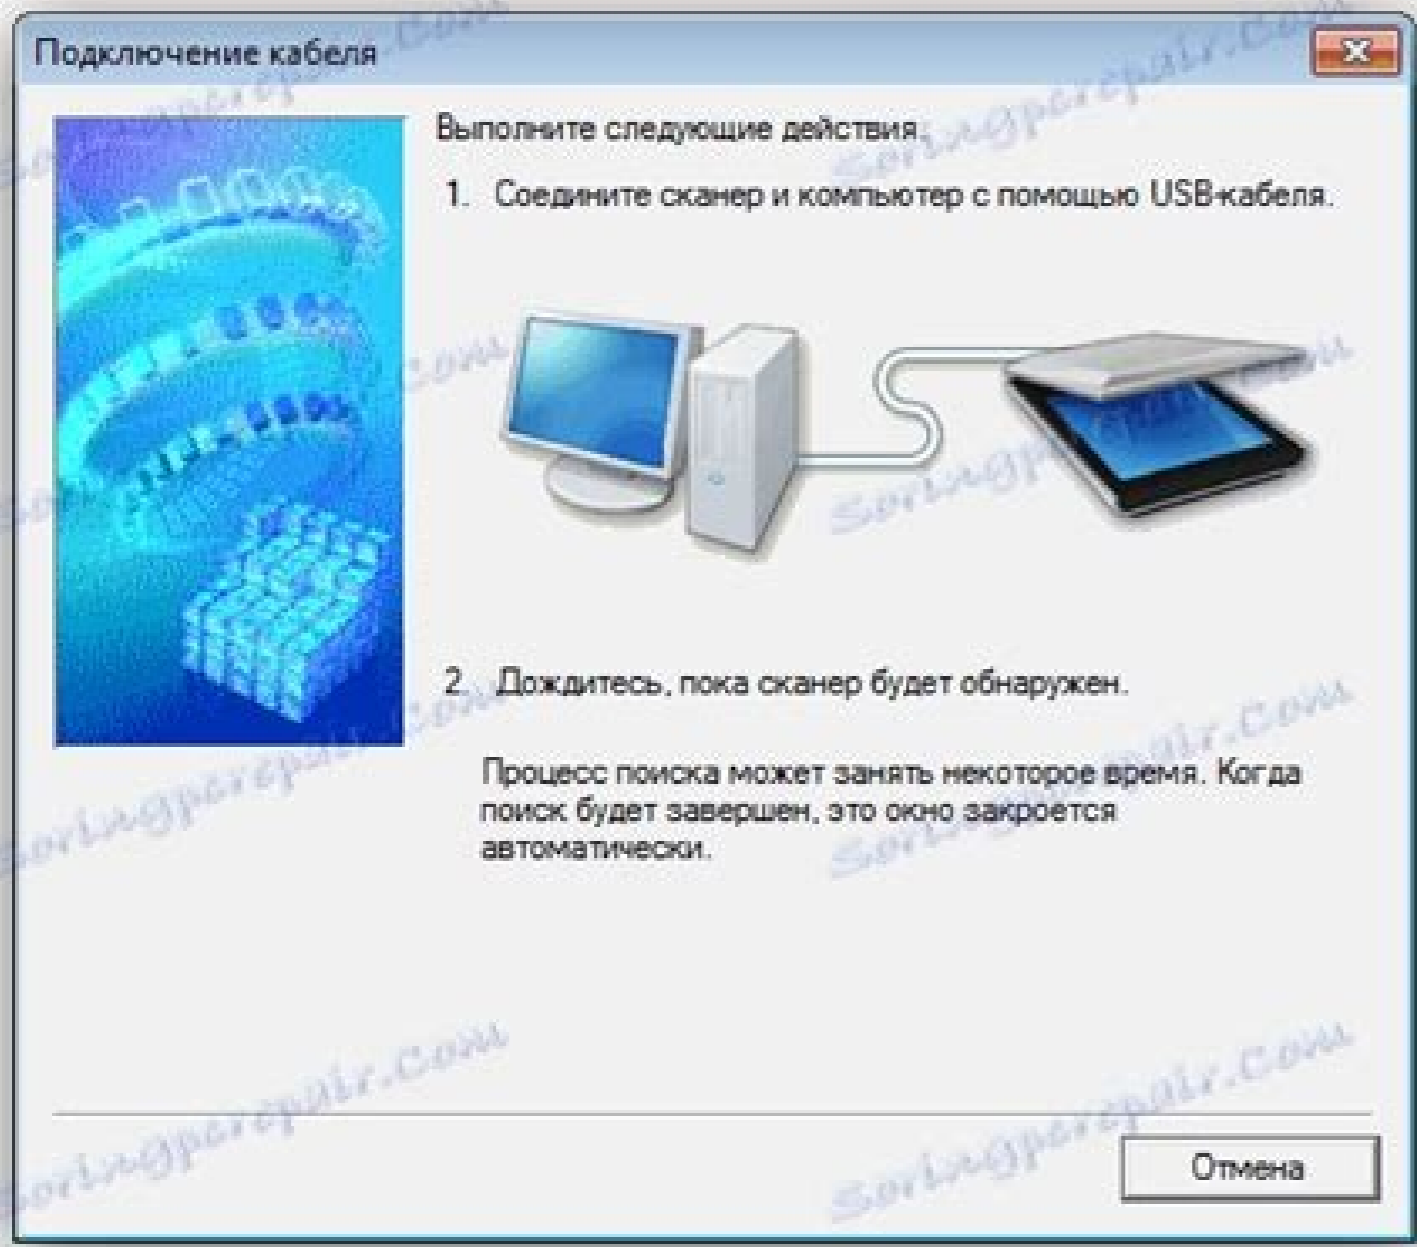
Подключение кабеля

Выполните следующие действия.

1. Соедините сканер и компьютер с помощью USB-кабеля.

2. Дождитесь, пока сканер будет обнаружен.

Процесс поиска может занять некоторое время. Когда поиск будет завершен, это окно закроется автоматически.

Отмена

Soringpcrepair.com